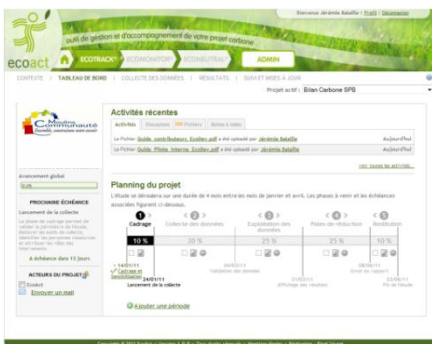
Bienvenue Jérémie Bataille | Profil | Déconnexion

outil de gestion et d'accompagnement de votre projet carbone

ecoact

ECOTRACK ECOMONITOR ECOINEUTRAL ADMIN

CONTEXTE | TABLEAU DE BORD | COLLECTE DES DONNÉES | RÉSULTATS | SUIVI ET MISES À JOUR

Projet actif : Bilan Carbone SPB

Moulins Communauté

Activités récentes

Activités Discussions Fichiers Notes à faire

Le Fichier Guide_contributeurs_Ecolien.pdf a été uploadé par Jérémie Bataille Aujourd'hui

Le Fichier Guide_Pilote_Interne_Ecolien.pdf a été uploadé par Jérémie Bataille Aujourd'hui

voir toutes les activités

Avancement global

10%

PROCHAINE ÉCHÉANCE

Lancement de la collecte

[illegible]

A échéance dans 13 jours

ACTEURS DU PROJET

Contact

Envoyer un mail

Planning du projet

L'étude se déroulera sur une durée de 4 mois entre les mois de janvier et avril. Les phases à venir et les échéances associées figurent ci-dessous.

1 Cadrage | 2 Collecte des données | 3 Exploitation des données | 4 Pistes de réduction | 5 Restitution

10 % | 20 % | 25 % | 25 % | 10 %

14/01/11 Cadrage et lancement de la collecte

24/01/11 Lancement de la collecte

28/02/11 Validation des données

21/03/11 Affichage des résultats

08/04/11 Envoi du rapport

27/04/11 Fin de l'étude

Ajouter une période

Copyright © 2011 Ecoact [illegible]